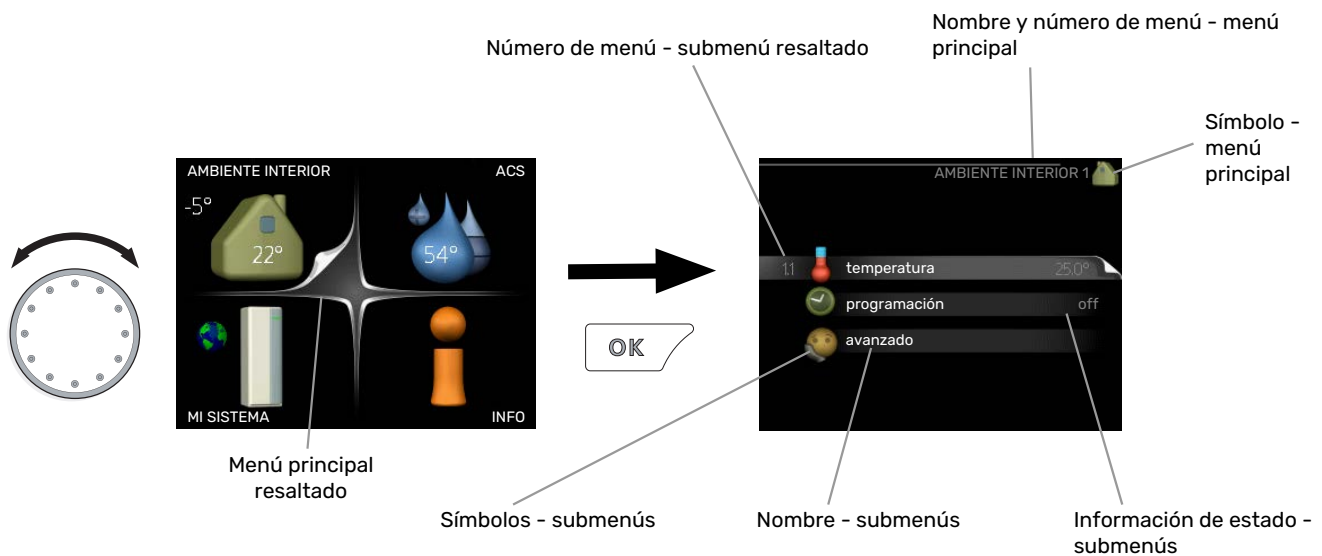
Nombre y número de menú - menú principal

Número de menú - submenú resaltado

Símbolo - menú principal

AMBIENTE INTERIOR

ACS

-5°

22°

54°

MI SISTEMA

INFO

OK

AMBIENTE INTERIOR 1

1.1 temperatura 25.0°

programación off

avanzado

Menú principal resaltado

Símbolos - submenús

Nombre - submenús

Información de estado - submenús